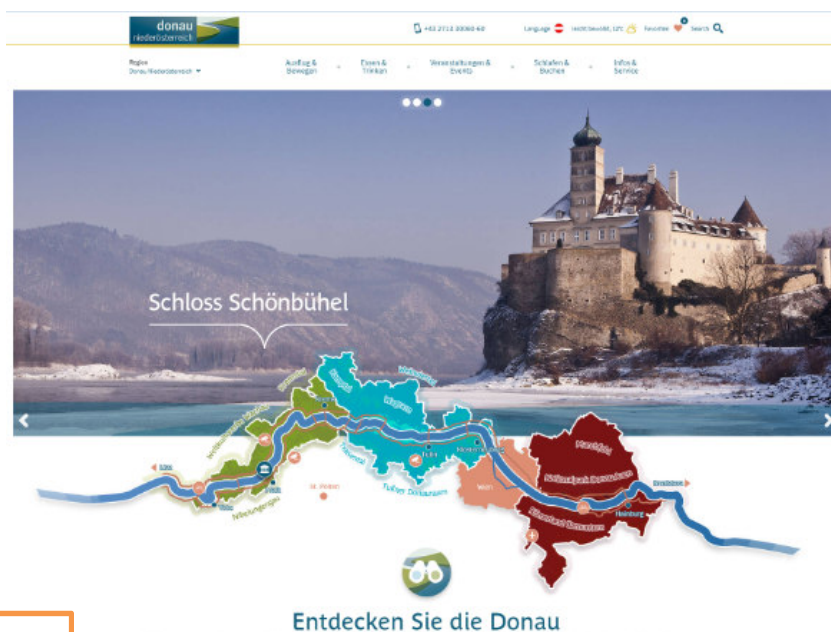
donau niederösterreich

+43 2713 30060-60

Language

Favoriten

Search

Region Donau Niederösterreich

Ausflug & Bewegen

Essen & Trinken

Veranstaltungen & Events

Schlafen & Buchen

Infos & Service

Schloss Schönbühel

Linz

Wachau

Wagram

Weinviertel

Tulln

Wien

St. Pölten

Tullner Donauraum

Nibelungengau

Marchfeld

Nationalpark Donau-Auen

Römerland Carnuntum

Hainburg

Bratislava

Entdecken Sie die Donau